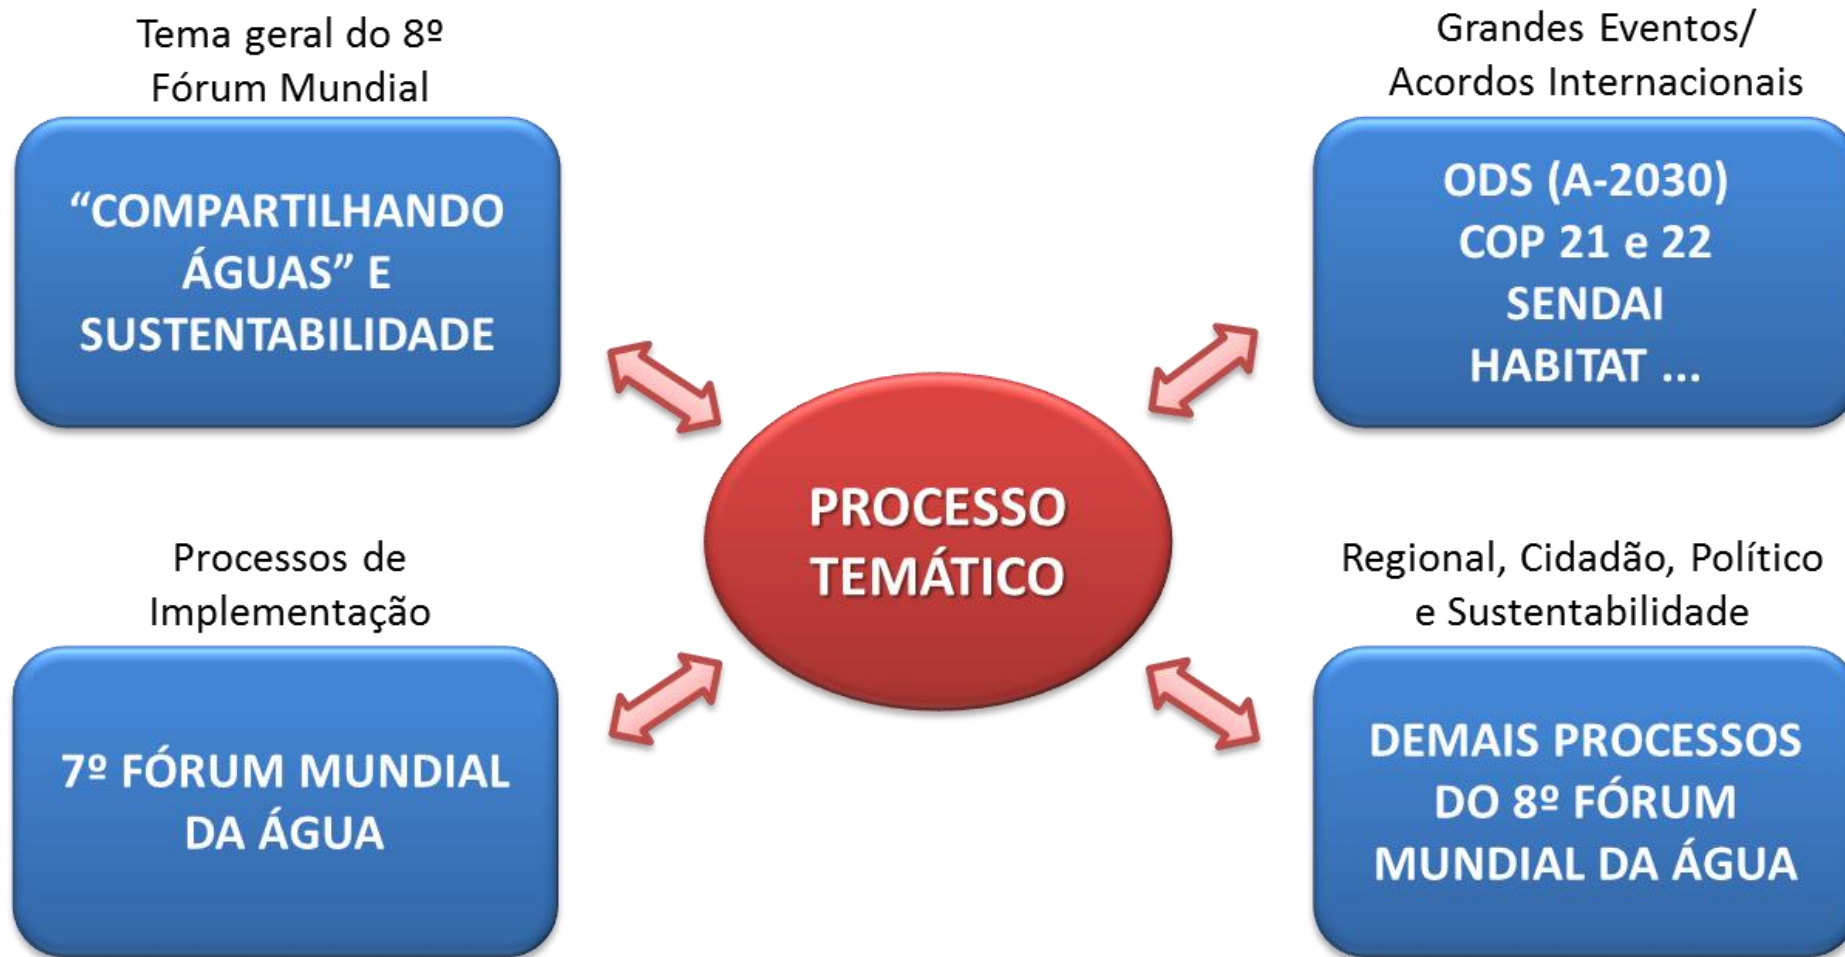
Tema geral do 8º Fórum Mundial

"COMPARTILHANDO ÁGUAS" E SUSTENTABILIDADE

Grandes Eventos/ Acordos Internacionais

ODS (A-2030)
COP 21 e 22
SENDAI
HABITAT ...

PROCESSO TEMÁTICO

Processos de Implementação

7º FÓRUM MUNDIAL DA ÁGUA

Regional, Cidadão, Político e Sustentabilidade

DEMAIS PROCESSOS DO 8º FÓRUM MUNDIAL DA ÁGUA